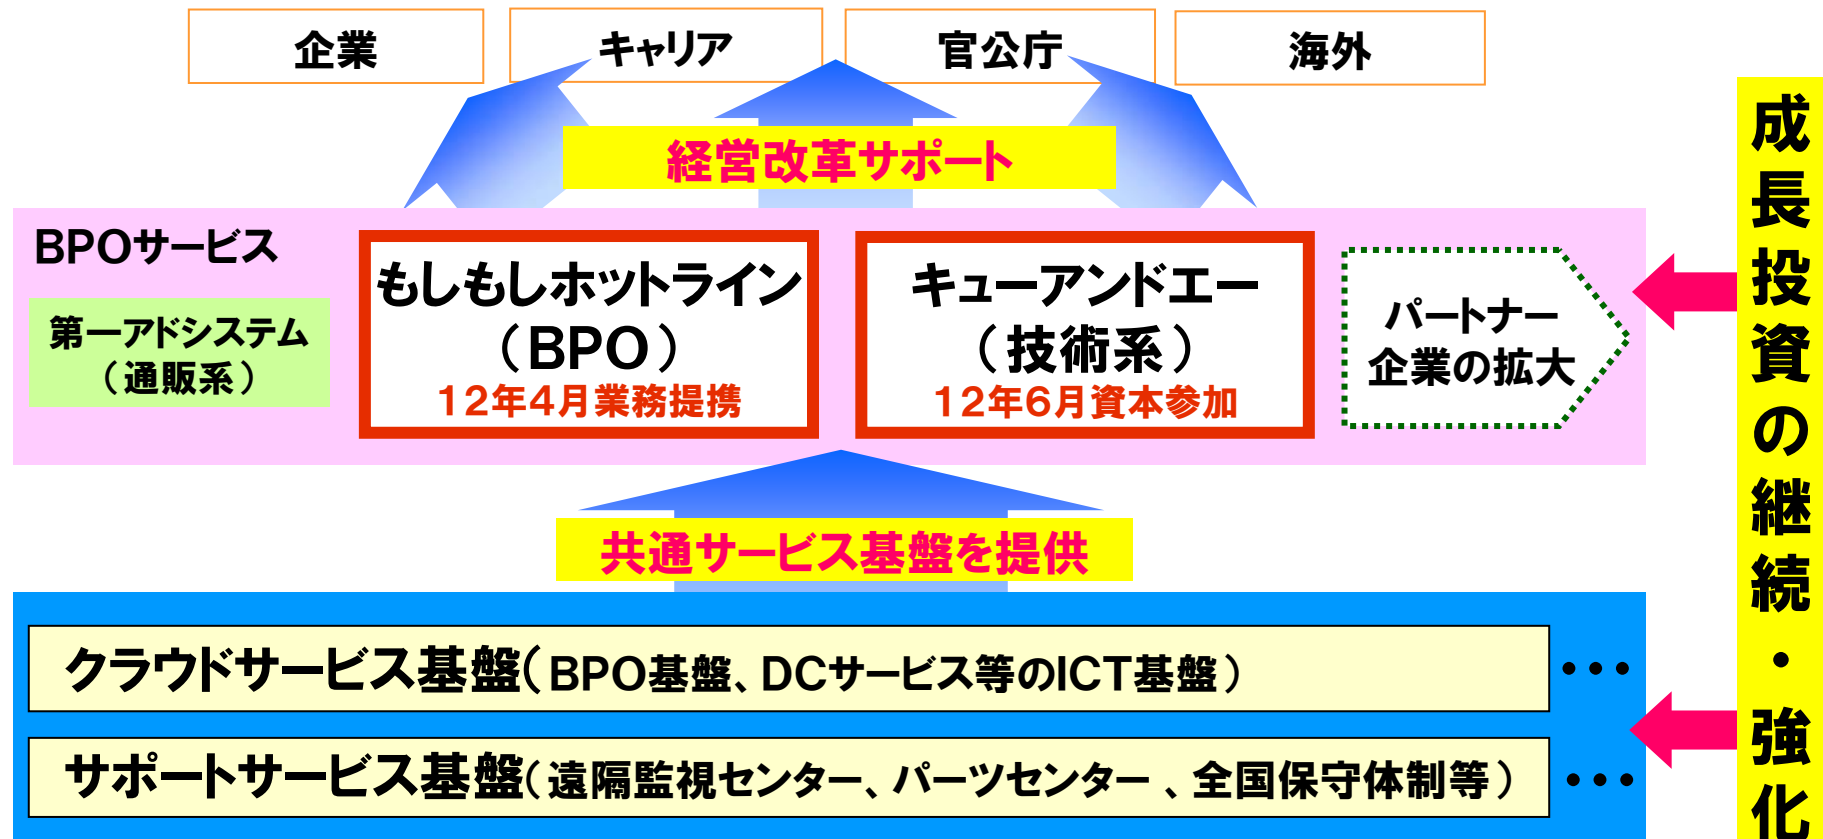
企業

キャリア

官公庁

海外

経営改革サポート

BPOサービス

第一アドシステム
（通販系）

もしもしホットライン
（BPO）
12年4月業務提携

キューアンドエー
（技術系）
12年6月資本参加

パートナー
企業の拡大

共通サービス基盤を提供

クラウドサービス基盤（BPO基盤、DCサービス等のICT基盤）・・・

サポートサービス基盤（遠隔監視センター、パーツセンター 、全国保守体制等）・・・

成長投資の継続・強化